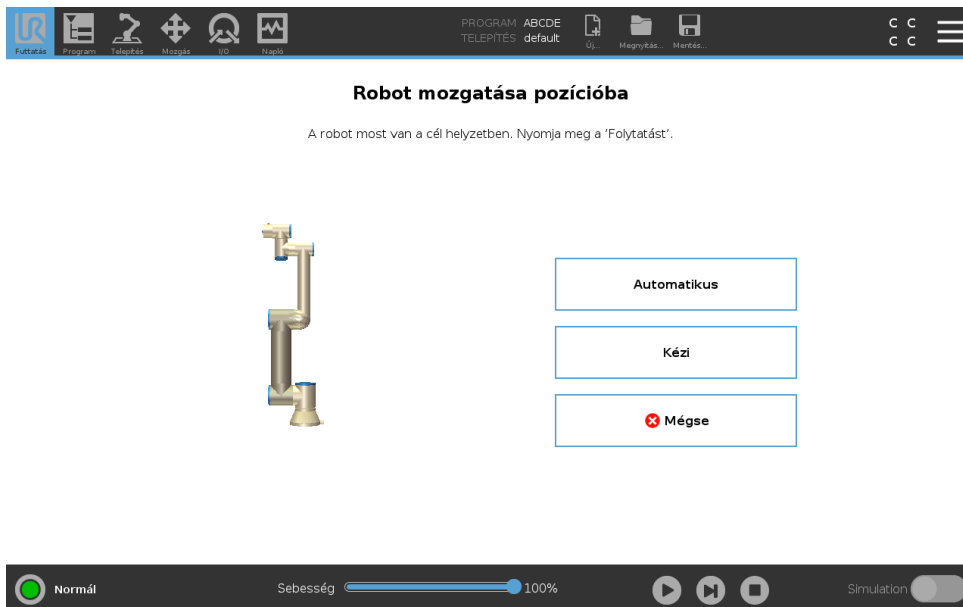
Futtatás Program Telepítés Mozgás I/O Napló

PROGRAM ABCDE
TELEPÍTÉS default

Új... Megnyitás... Mentés...

C C
C C

Robot mozgatása pozícióba

A robot most van a cél helyzetben. Nyomja meg a 'Folytatást'.

Automatikus

Kézi

Mégse

Normál

Sebesség 100%

Simulation